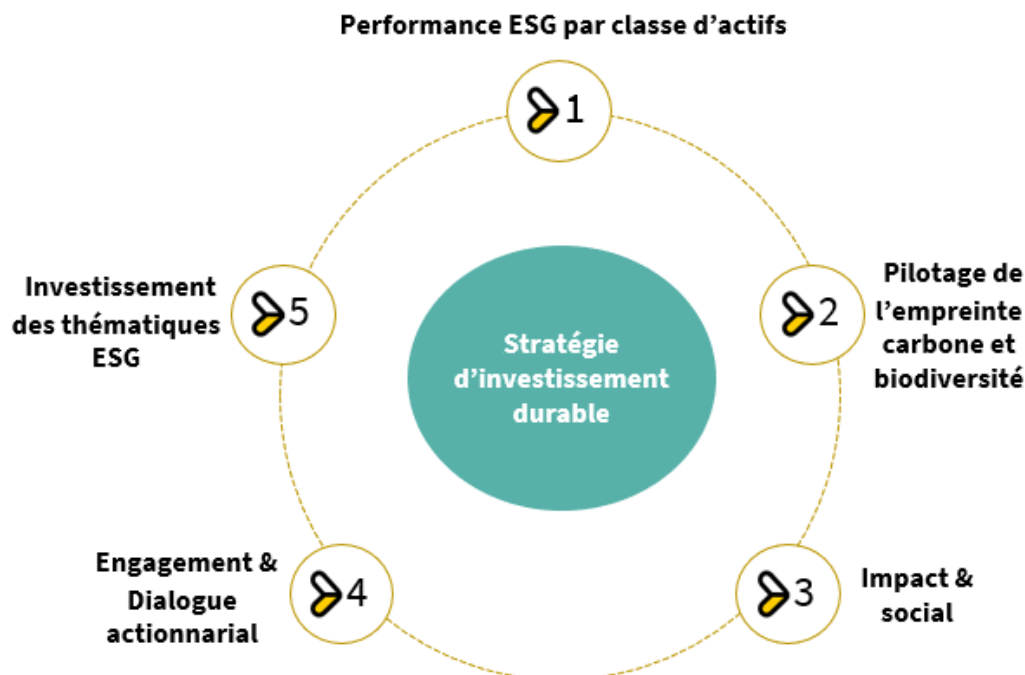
Performance ESG par classe d'actifs

1

Pilotage de l'empreinte carbone et biodiversité

2

Impact & social

3

Engagement & Dialogue actionnarial

4

Investissement des thématiques ESG

5

Stratégie d'investissement durable